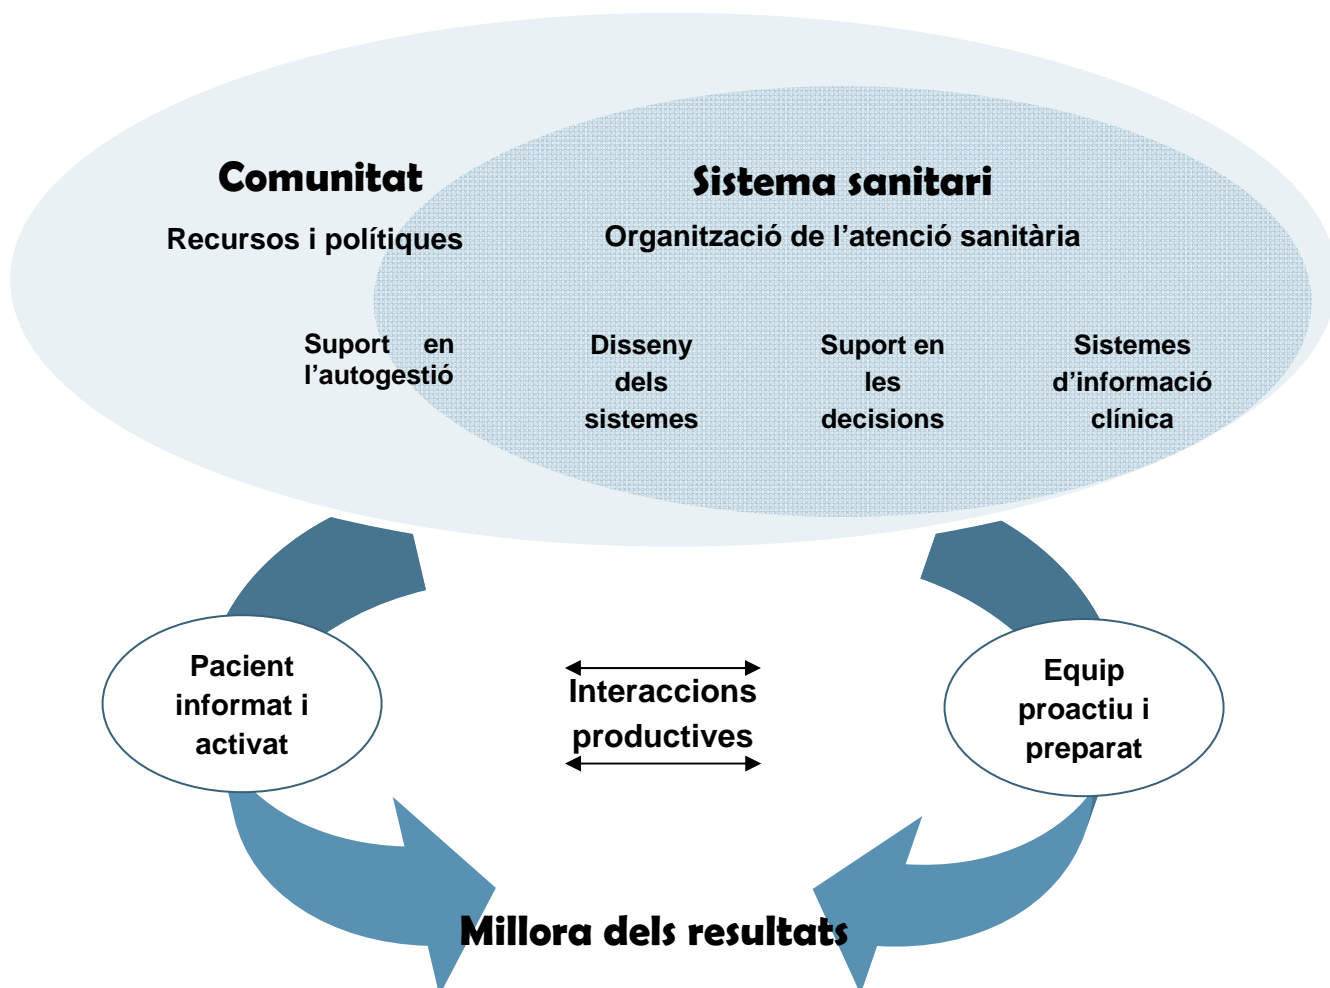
Comunitat

Recursos i polítiques

Sistema sanitari

Organització de l'atenció sanitària

Suport en l'autogestió

Disseny dels sistemes

Suport en les decisions

Sistemes d'informació clínica

Pacient informat i activat

Interaccions productives

Equip proactiu i preparat

Millora dels resultats